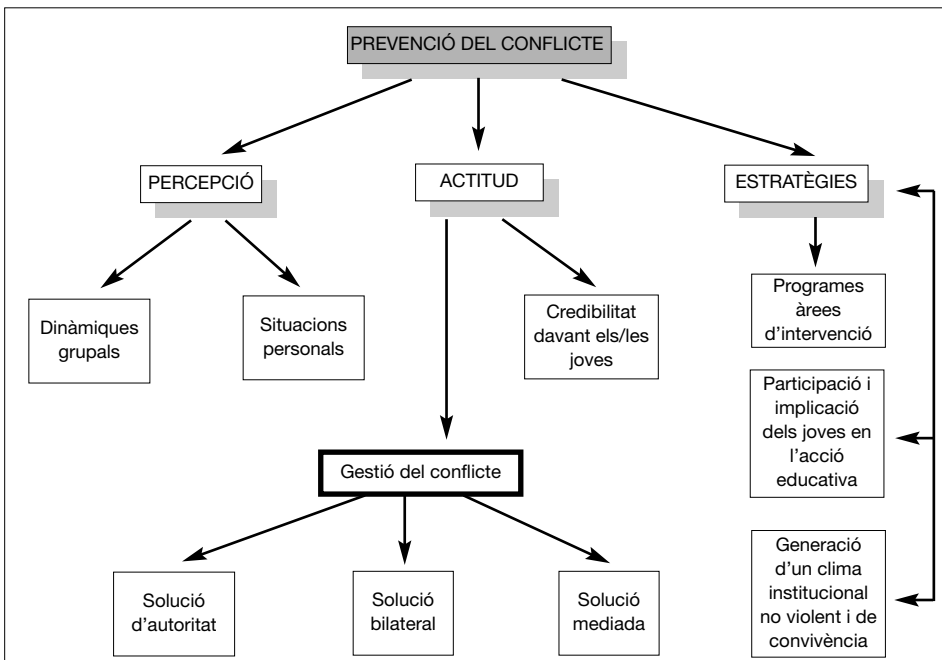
PREVENCIÓ DEL CONFLICTE

PERCEPCIÓ

ACTITUD

ESTRATÈGIES

Dinàmiques grupals

Situacions personals

Credibilitat davant els/les joves

Programes àrees d'intervenció

Participació i implicació dels joves en l'acció educativa

Gestió del conflicte

Generació d'un clima institucional no violent i de convivència

Solució d'autoritat

Solució bilateral

Solució mediada